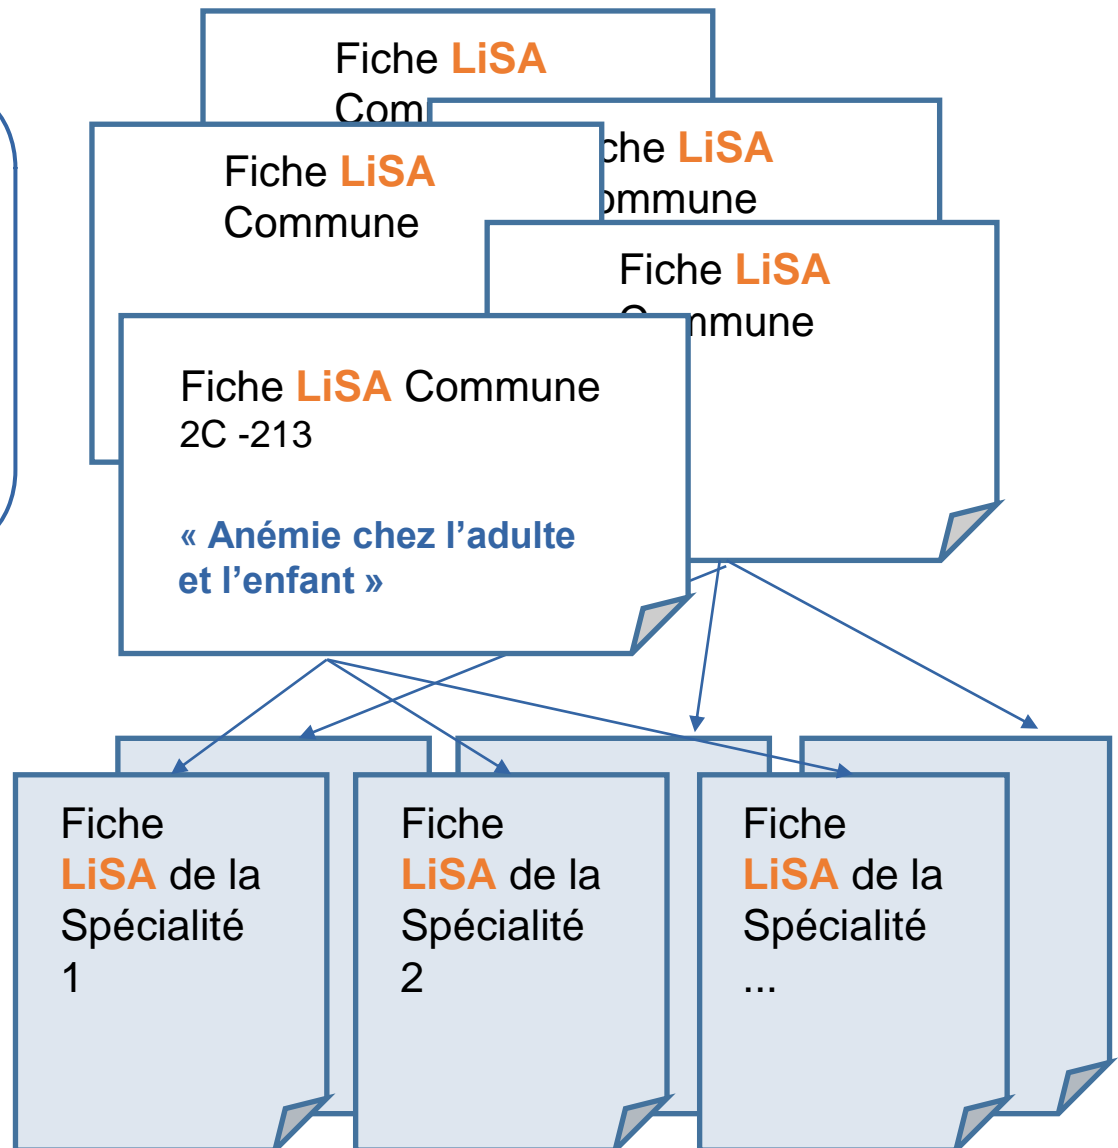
Fiche LiSA
Com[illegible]

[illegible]che LiSA
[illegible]mmune

Fiche LiSA
Commune

Fiche LiSA
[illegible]mmune

Fiche LiSA Commune
2C -213

« Anémie chez l'adulte et l'enfant »

Fiche LiSA de la Spécialité 1

Fiche LiSA de la Spécialité 2

Fiche LiSA de la Spécialité ...